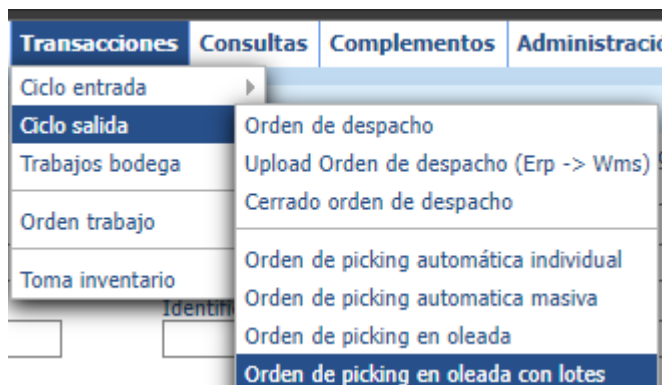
Transacciones Consultas Complementos Administracio

Ciclo entrada
Ciclo salida
Trabajos bodega
Orden trabajo
Toma inventario

Orden de despacho
Upload Orden de despacho (Erp -> Wms)
Cerrado orden de despacho
Orden de picking automática individual
Orden de picking automatica masiva
Orden de picking en oleada
Orden de picking en oleada con lotes

Identifi